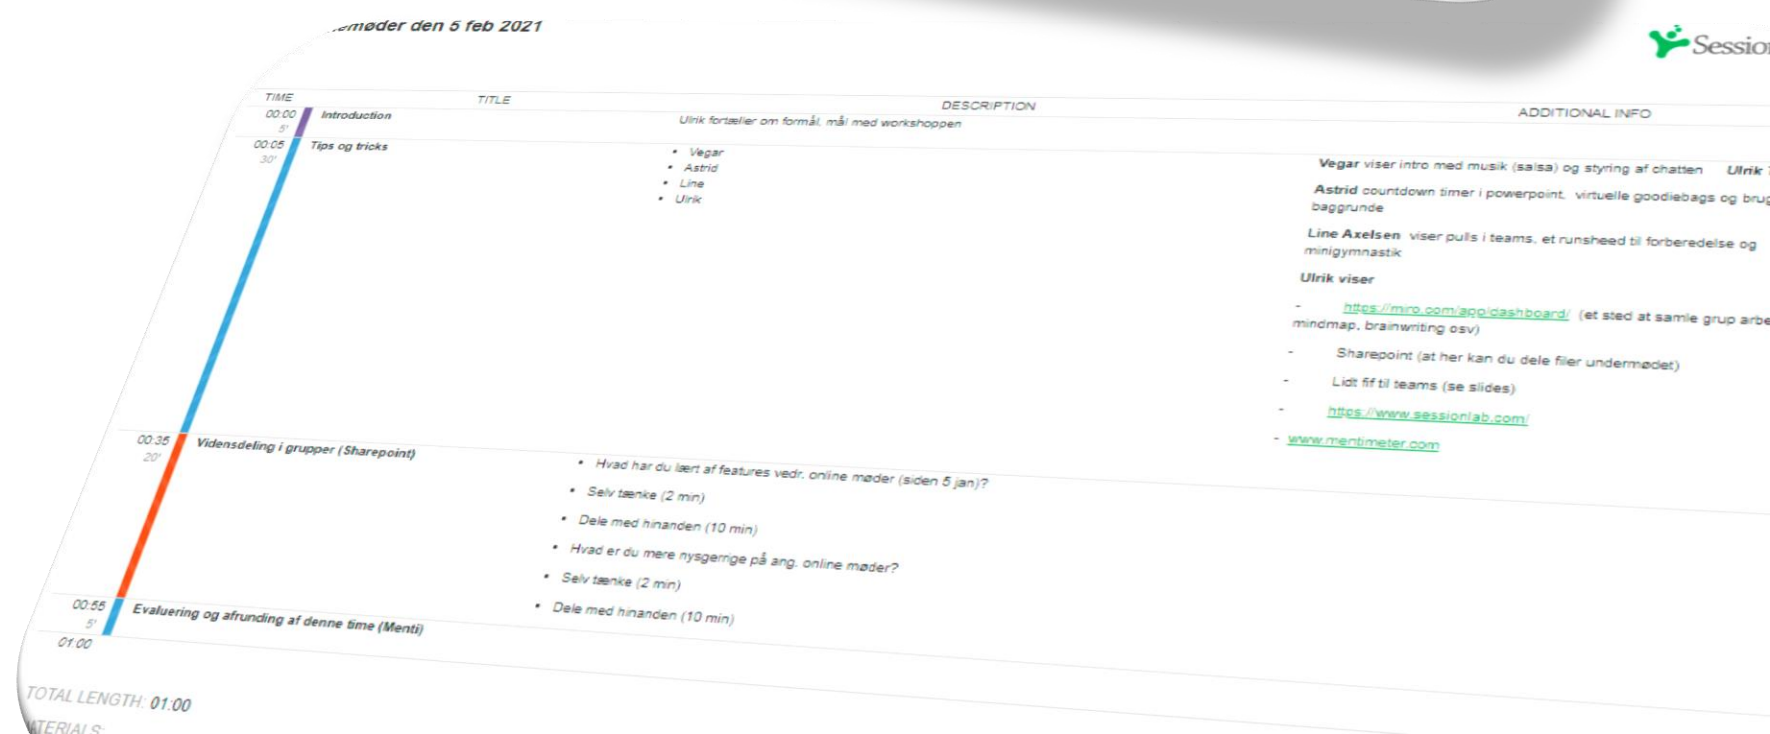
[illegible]møder den 5 feb 2021

Session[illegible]

| TIME | TITLE | DESCRIPTION | ADDITIONAL INFO |
|---|---|---|---|
| 00:00 5' | Introduction | Ulrik fortæller om formål, mål med workshoppen | |
| 00:05 30' | Tips og tricks | • Vegar • Astrid • Line • Ulrik | **Vegar** viser intro med musik (salsa) og styring af chatten **Ulrik** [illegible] **Astrid** countdown timer i powerpoint, virtuelle goodiebags og brug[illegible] baggrunde **Line Axelsen** viser pulls i teams, et runsheed til forberedelse og minigymnastik **Ulrik viser** - https://miro.com/app/dashboard/ (et sted at samle grup arbe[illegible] mindmap, brainwriting osv) - Sharepoint (at her kan du dele filer undermødet) - Lidt fif til teams (se slides) - https://www.sessionlab.com/ - www.mentimeter.com |
| 00:35 20' | Vidensdeling i grupper (Sharepoint) | • Hvad har du lært af features vedr. online møder (siden 5 jan)? • Selv tænke (2 min) • Dele med hinanden (10 min) • Hvad er du mere nysgerrige på ang. online møder? • Selv tænke (2 min) • Dele med hinanden (10 min) | |
| 00:55 5' | Evaluering og afrunding af denne time (Menti) | | |
| 01:00 | | | |

TOTAL LENGTH: 01:00

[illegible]TERIALS: